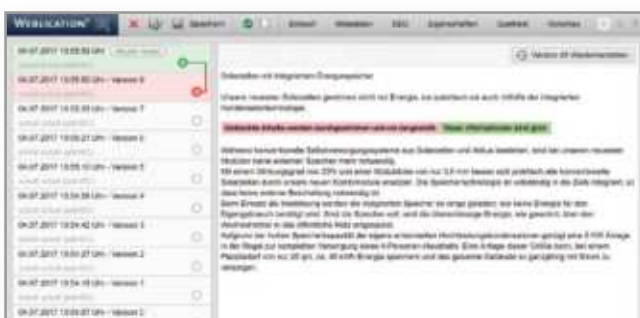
WEBLICATION

Speichern

04.07.2017 13:05:59 Uhr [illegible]

04.07.2017 13:05:00 Uhr - Version 8

04.07.2017 14:05:48 Uhr - Version 7

04.07.2017 13:05:27 Uhr - Version 6

04.07.2017 13:05:10 Uhr - Version 5

04.07.2017 13:04:38 Uhr - Version 4

04.07.2017 13:04:42 Uhr - Version 3

04.07.2017 13:04:27 Uhr - Version 2

04.07.2017 13:04:18 Uhr - Version 1

04.07.2017 13:03:57 Uhr - Version 0

Version 8 wiederherstellen

Solarzellen mit integriertem Energiespeicher

Unsere neuesten Solarzellen gewinnen nicht nur Energie, sie speichern sie auch mithilfe der integrierten Kondensatortechnologie.

Gelöschte Inhalte werden durchgestrichen und rot dargestellt. Neue Informationen sind grün.

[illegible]